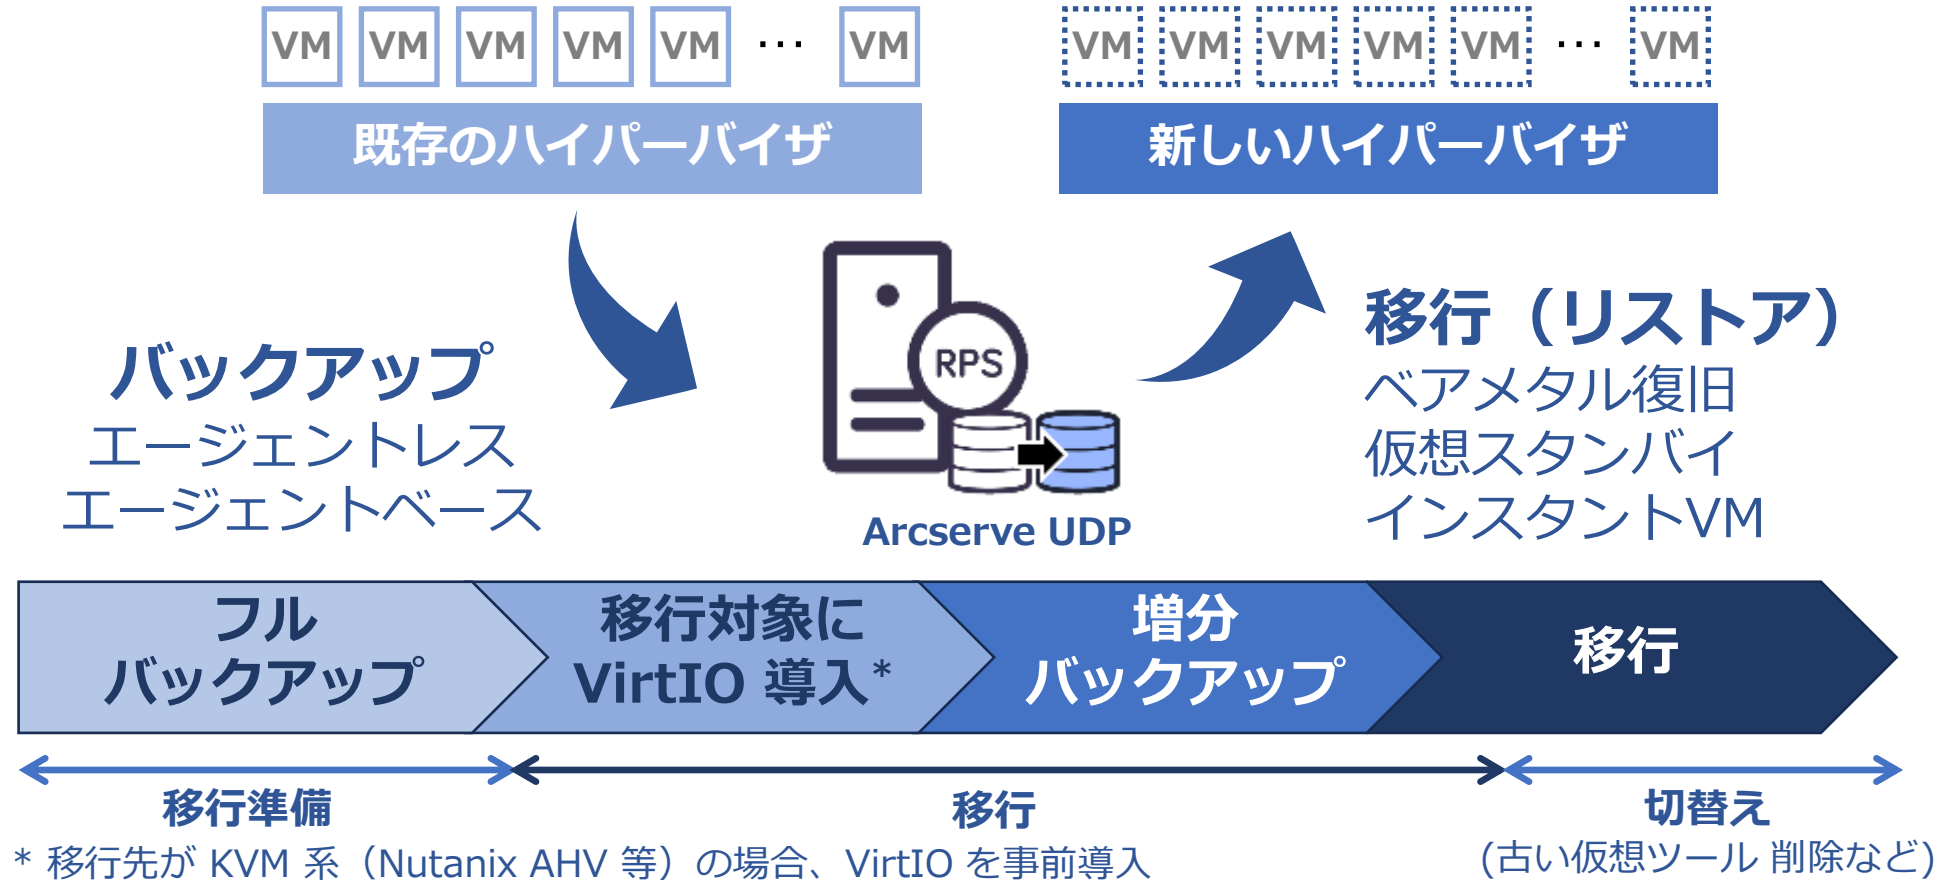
VM VM VM VM VM ··· VM

既存のハイパーバイザ

VM VM VM VM VM ··· VM

新しいハイパーバイザ

バックアップ
エージェントレス
エージェントベース

RPS

Arcserve UDP

移行（リストア）
ベアメタル復旧
仮想スタンバイ
インスタントVM

フル
バックアップ

移行対象に
VirtIO 導入*

増分
バックアップ

移行

移行準備

移行

切替え

* 移行先が KVM 系（Nutanix AHV 等）の場合、VirtIO を事前導入

（古い仮想ツール 削除など）